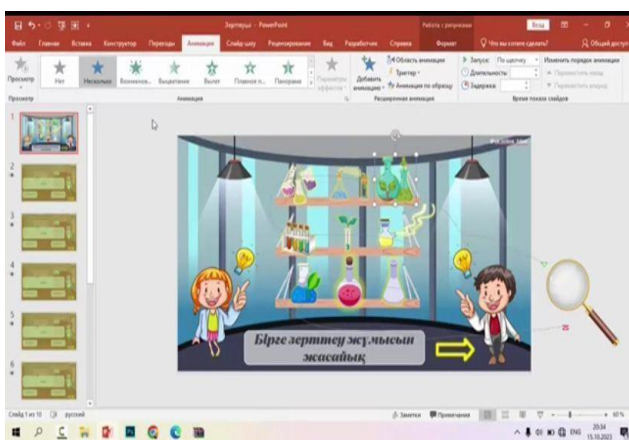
Зерттеу - PowerPoint
Работа с рисунками
Вход
Файл Главная Вставка Конструктор Переходы Анимация Слайд-шоу Рецензирование Вид Разработчик Справка Формат Что вы хотите сделать? Общий доступ
Просмотр Нет Несколько Возникнов... Выцветание Вылет Плавное п... Поворот Параметры эффектов Добавить анимацию Область анимации Триггер Анимация по образцу Запуск: По щелчку Длительность: Задержка: Изменить порядок анимации Переместить назад Переместить вперед
Просмотр Анимация Расширенная анимация Время показа слайдов
1 2 3 4 5 6
Бірге зерттеу жұмысын жасайық
Слайд 1 из 10 русский
Заметки Примечания 60 %
ENG 20:34 15.10.2023